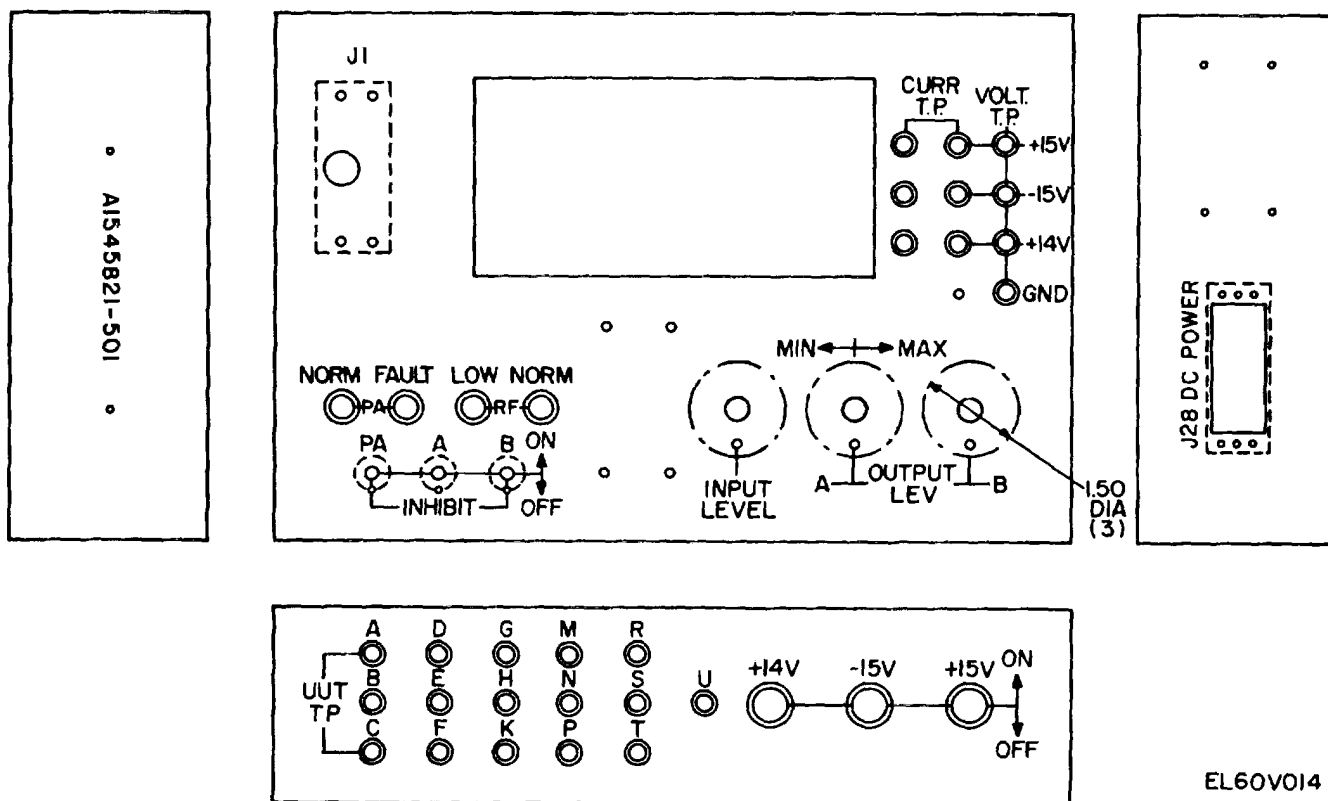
A1545821-501

J1

CURR T.P.

VOLT. T.P.

+15V

-15V

+14V

GND

MIN MAX

NORM FAULT LOW NORM

PA RF

PA A B ON

OFF

INHIBIT

INPUT LEVEL

A OUTPUT LEV B

1.50 DIA (3)

J28 DC POWER

UUT TP

A B C D E F G H K M N P R S T U

+14V -15V +15V ON

OFF

EL60V014